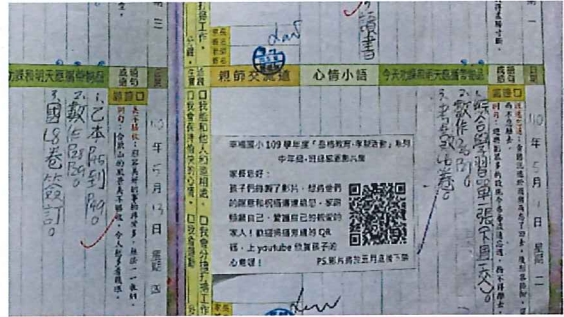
親師交流道
心情小語

家長您好：
孩子們錄製了影片，想與爸爸們分享親子間的感恩與祝福，請家長協助孩子掃描QR碼，上youtube欣賞孩子的心意唷！

幸福國小109學年度「品格教育-感恩活動」系列
中年級-班級感恩影片展

PS.影片將於五月底撤下架

110 年 5 月 13 日 星期 四
①數
②國
③國 L8 卷 簽訂
已本 簽到

110 年 5 月 日 星期 一
①數作
②數學習單一張(不用交)
③考數小卷